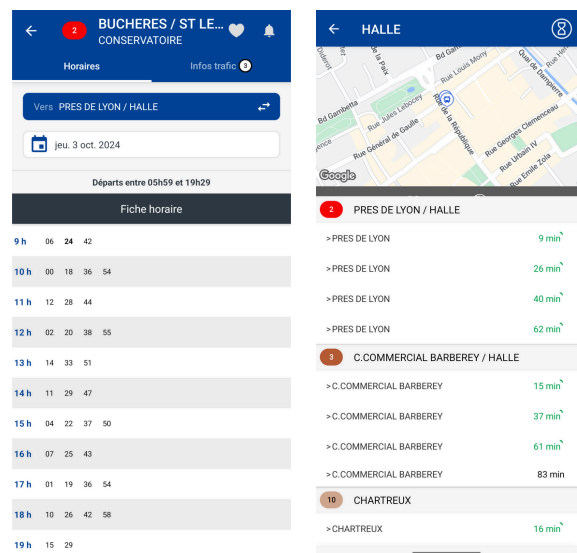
2 BUCHERES / ST LE...
CONSERVATOIRE

Horaires
Infos trafic 3

Vers PRES DE LYON / HALLE

jeu. 3 oct. 2024

Départs entre 05h59 et 19h29

Fiche horaire

| | | | | |
|---|---|---|---|---|
| 9 h | 06 | 24 | 42 | |
| 10 h | 00 | 18 | 36 | 54 |
| 11 h | 12 | 28 | 44 | |
| 12 h | 02 | 20 | 38 | 55 |
| 13 h | 14 | 33 | 51 | |
| 14 h | 11 | 29 | 47 | |
| 15 h | 04 | 22 | 37 | 50 |
| 16 h | 07 | 25 | 43 | |
| 17 h | 01 | 19 | 36 | 54 |
| 18 h | 10 | 26 | 42 | 58 |
| 19 h | 15 | 29 | | |

HALLE

Rue de la Paix
Bd Gambetta
Rue Louis Mony
Quai de Dampierre
Rue Jules Lebocey
Rue Général de Gaulle
Rue de la République
Rue Georges Clemenceau
Rue Urbain IV
Rue Emile Zola
Google

2 PRES DE LYON / HALLE
>PRES DE LYON 9 min
>PRES DE LYON 26 min
>PRES DE LYON 40 min
>PRES DE LYON 62 min

3 C.COMMERCIAL BARBEREY / HALLE
>C.COMMERCIAL BARBEREY 15 min
>C.COMMERCIAL BARBEREY 37 min
>C.COMMERCIAL BARBEREY 61 min
>C.COMMERCIAL BARBEREY 83 min

10 CHARTREUX
>CHARTREUX 16 min